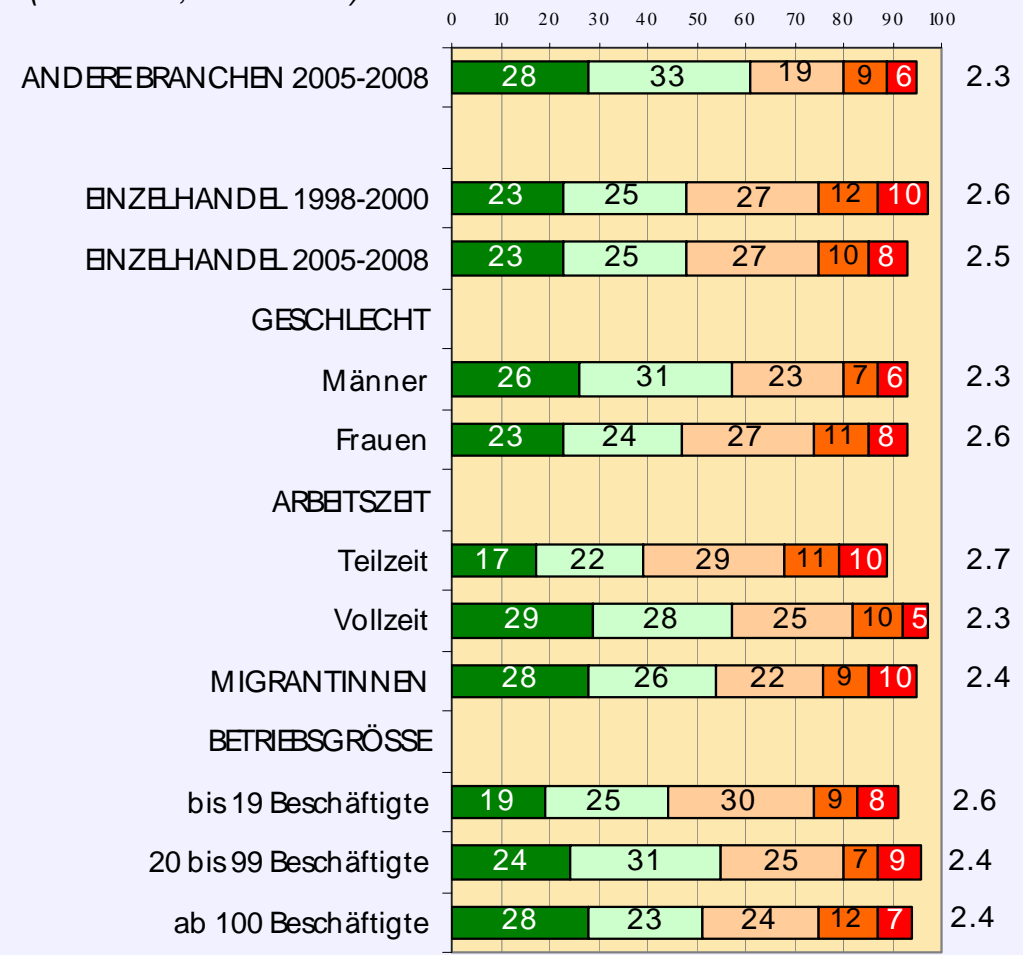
0 10 20 30 40 50 60 70 80 90 100

| | | | | | | |
|---|---|---|---|---|---|---|
| ANDERE BRANCHEN 2005-2008 | 28 | 33 | 19 | 9 | 6 | 2.3 |
| EINZELHANDEL 1998-2000 | 23 | 25 | 27 | 12 | 10 | 2.6 |
| EINZELHANDEL 2005-2008 | 23 | 25 | 27 | 10 | 8 | 2.5 |
| GESCHLECHT | | | | | | |
| Männer | 26 | 31 | 23 | 7 | 6 | 2.3 |
| Frauen | 23 | 24 | 27 | 11 | 8 | 2.6 |
| ARBEITSZEIT | | | | | | |
| Teilzeit | 17 | 22 | 29 | 11 | 10 | 2.7 |
| Vollzeit | 29 | 28 | 25 | 10 | 5 | 2.3 |
| MIGRANTINNEN | 28 | 26 | 22 | 9 | 10 | 2.4 |
| BETRIEBSGRÖSSE | | | | | | |
| bis 19 Beschäftigte | 19 | 25 | 30 | 9 | 8 | 2.6 |
| 20 bis 99 Beschäftigte | 24 | 31 | 25 | 7 | 9 | 2.4 |
| ab 100 Beschäftigte | 28 | 23 | 24 | 12 | 7 | 2.4 |